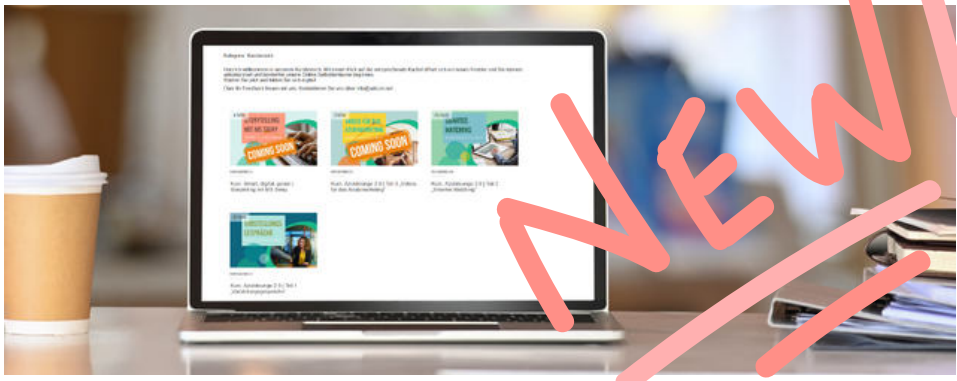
NEW!

Kategorie: Kurzkurse

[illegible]

COMING SOON

COMING SOON

Kurs: Smart, digital, gender | Storytelling mit MS Sway

Kurs: Azubikompass 2.0 | Teil 3 „Videos für das Azubimarketing"

Kurs: Azubikompass 2.0 | Teil 2 „Inhalte im Marketing"

Kurs: Azubikompass 2.0 | Teil 1 „Vorstellungsgespräche"